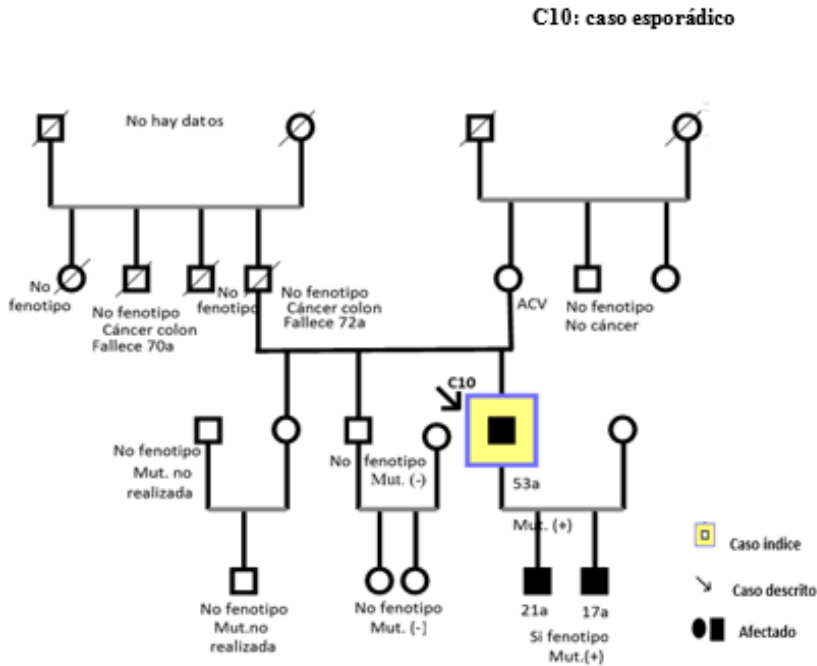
C10: caso esporádico

No hay datos

No fenotipo

No fenotipo Cáncer colon Fallece 70a

No fenotipo

No fenotipo Cáncer colon Fallece 72a

ACV

No fenotipo No cáncer

C10

No fenotipo Mut. no realizada

No fenotipo Mut. (-)

53a

Mut. (+)

No fenotipo Mut.no realizada

No fenotipo Mut. (-)

21a

17a

Si fenotipo Mut.(+)

Caso índice

Caso descrito

Afectado